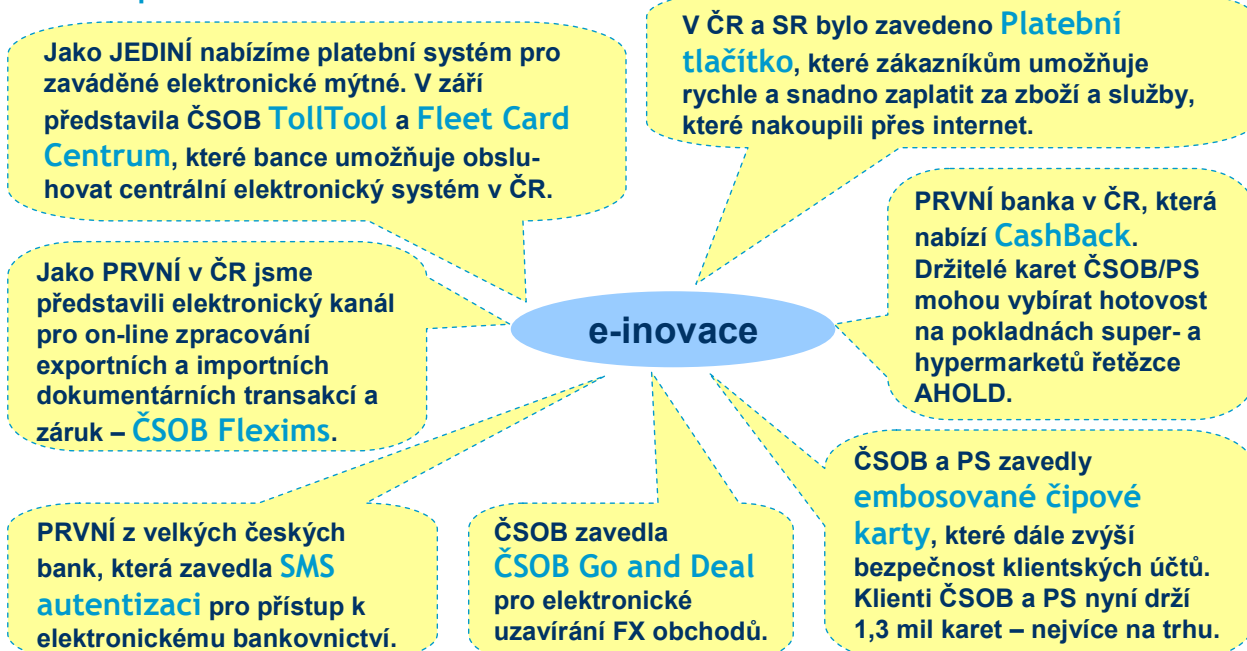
Jako JEDINÍ nabízíme platební systém pro zaváděné elektronické mýtné. V září představila ČSOB TollTool a Fleet Card Centrum, které bance umožňuje obsluhovat centrální elektronický systém v ČR.

V ČR a SR bylo zavedeno Platební tlačítko, které zákazníkům umožňuje rychle a snadno zaplatit za zboží a služby, které nakoupili přes internet.

PRVNÍ banka v ČR, která nabízí CashBack. Držitelé karet ČSOB/PS mohou vybírat hotovost na pokladnách super- a hypermarketů řetězce AHOLD.

Jako PRVNÍ v ČR jsme představili elektronický kanál pro on-line zpracování exportních a importních dokumentárních transakcí a záruk – ČSOB Flexims.

e-inovace

ČSOB a PS zavedly embosované čipové karty, které dále zvýší bezpečnost klientských účtů. Klienti ČSOB a PS nyní drží 1,3 mil karet – nejvíce na trhu.

PRVNÍ z velkých českých bank, která zavedla SMS autentizaci pro přístup k elektronickému bankovnictví.

ČSOB zavedla ČSOB Go and Deal pro elektronické uzavírání FX obchodů.